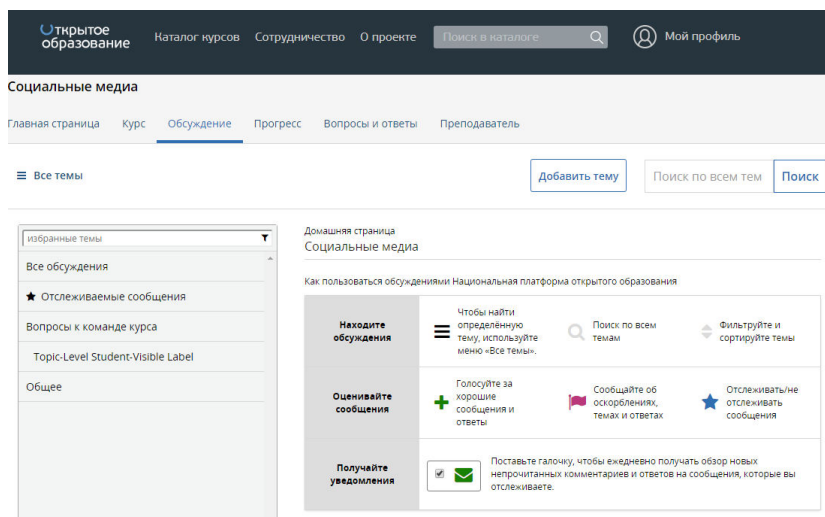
Открытое образование

Каталог курсов Сотрудничество О проекте Поиск в каталоге Мой профиль

Социальные медиа

Главная страница Курс Обсуждение Прогресс Вопросы и ответы Преподаватель

Все темы

Добавить тему

Поиск по всем тем

Поиск

избранные темы

Все обсуждения

Отслеживаемые сообщения

Вопросы к команде курса

Topic-Level Student-Visible Label

Общее

Домашняя страница

Социальные медиа

Как пользоваться обсуждениями Национальная платформа открытого образования

| | | | |
|---|---|---|---|
| Находите обсуждения | Чтобы найти определённую тему, используйте меню «Все темы». | Поиск по всем темам | Фильтруйте и сортируйте темы |
| Оценивайте сообщения | Голосуйте за хорошие сообщения и ответы | Сообщайте об оскорблениях, темах и ответах | Отслеживать/не отслеживать сообщения |
| Получайте уведомления | Поставьте галочку, чтобы ежедневно получать обзор новых непрочитанных комментариев и ответов на сообщения, которые вы отслеживаете. | | |